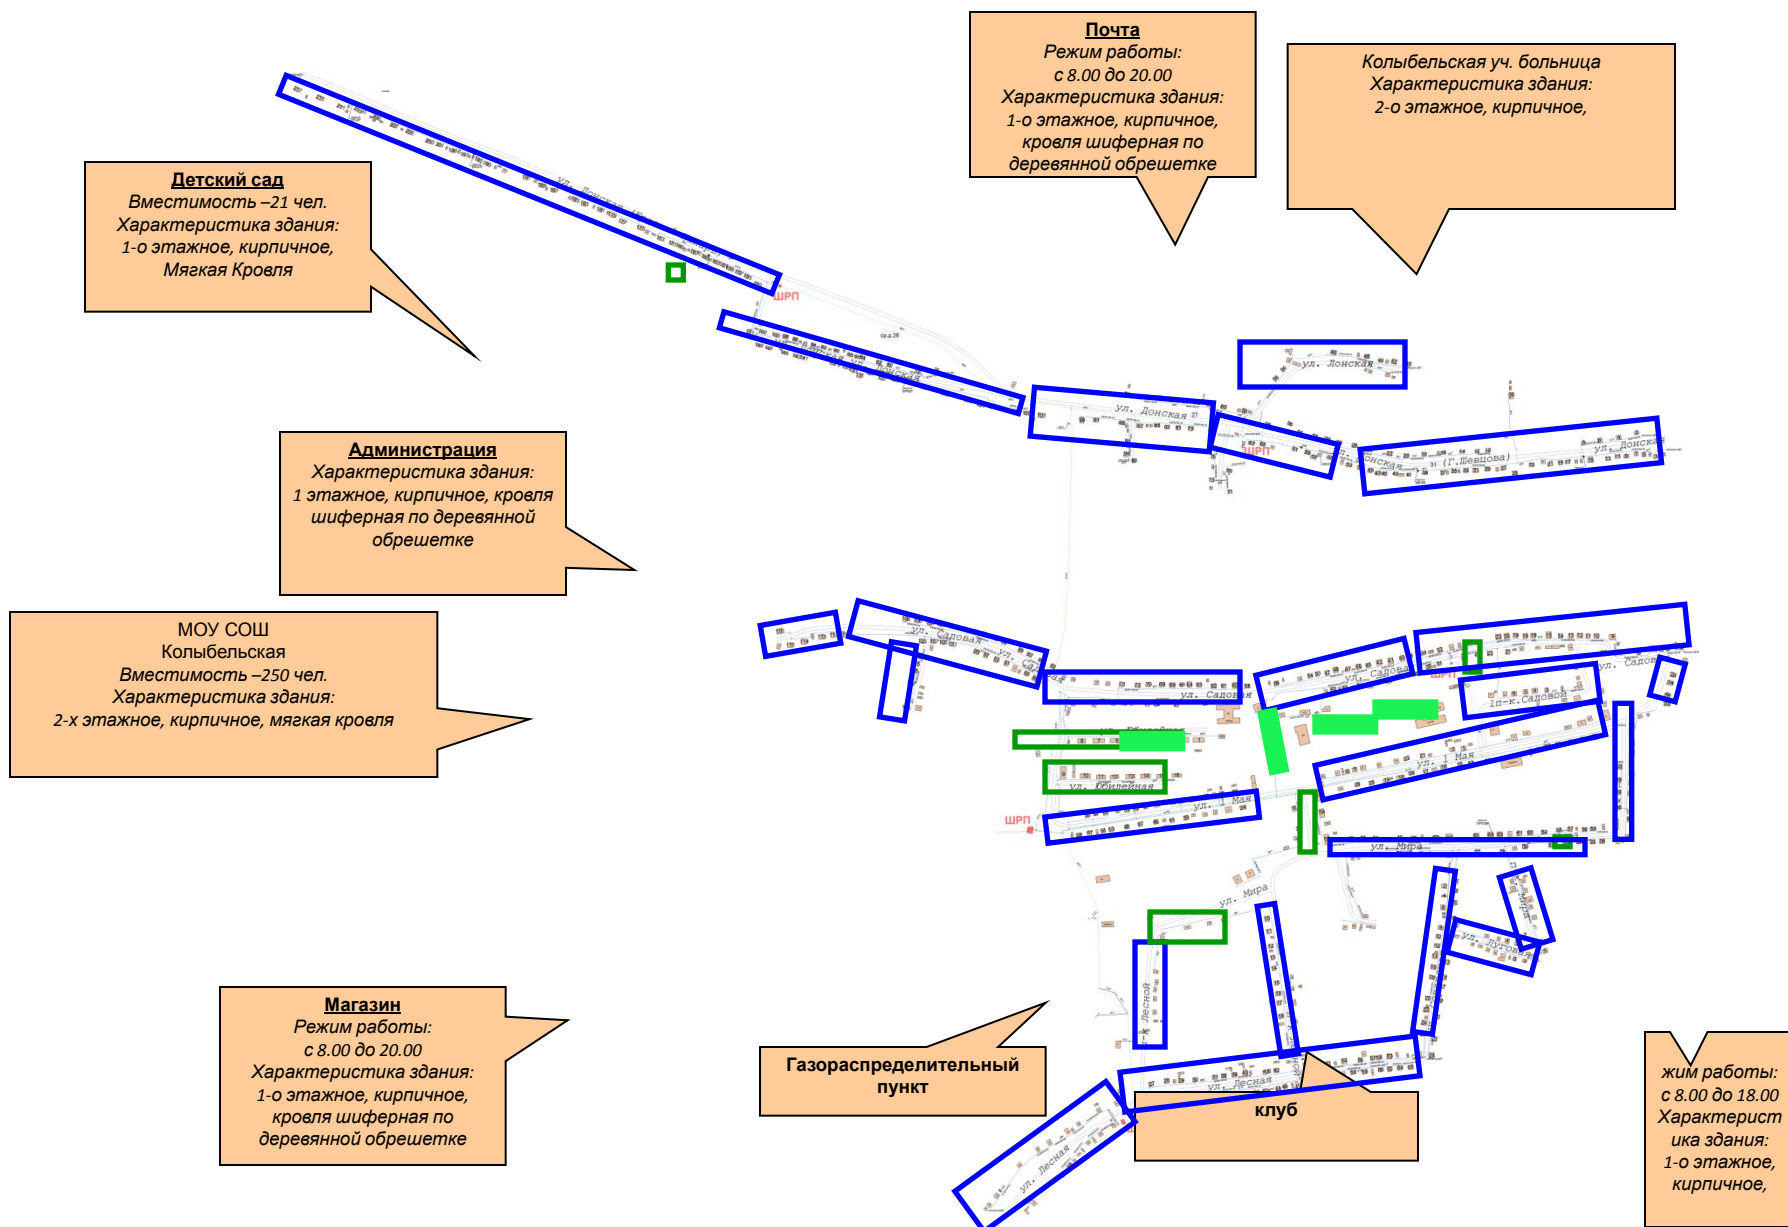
Почта
Режим работы:
с 8.00 до 20.00
Характеристика здания:
1-о этажное, кирпичное, кровля шиферная по деревянной обрешетке

Колыбельская уч. больница
Характеристика здания:
2-о этажное, кирпичное,

Детский сад
Вместимость –21 чел.
Характеристика здания:
1-о этажное, кирпичное,
Мягкая Кровля

ШРП

ул. Донская

ул. Донская

ул. Донская

ул. Донская

ШРП

Донская

(Г.Шевцова)

ул. Донская

Администрация
Характеристика здания:
1 этажное, кирпичное, кровля шиферная по деревянной обрешетке

МОУ СОШ
Колыбельская
Вместимость –250 чел.
Характеристика здания:
2-х этажное, кирпичное, мягкая кровля

ул. Садовая

ул. Садовая

ул. Садовая

ул. Садовая

1п-к.Садовой

ул. Юбилейная

ул. 1 Мая

ул. 1 Мая

ШРП

ул. Мира

ул. Мира

Лесной

ул. Луговая

ул. Лесная

ул. Лесная

Магазин
Режим работы:
с 8.00 до 20.00
Характеристика здания:
1-о этажное, кирпичное, кровля шиферная по деревянной обрешетке

Газораспределительный пункт

клуб

жим работы:
с 8.00 до 18.00
Характеристика здания:
1-о этажное, кирпичное,